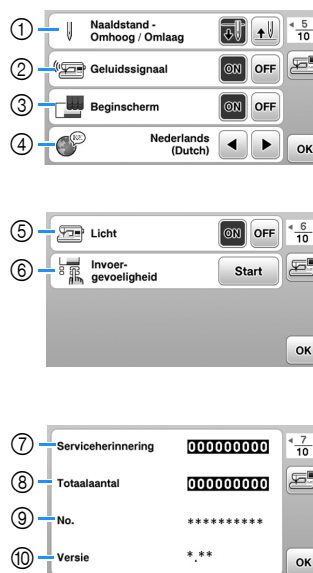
① Naaldstand - Omhoog / Omlaag

② Geluidssignaal ON OFF

③ Beginscherm ON OFF

④ Nederlands (Dutch)

5/10

OK

⑤ Licht ON OFF

⑥ Invoergevoeligheid Start

6/10

OK

⑦ Serviceherinnering 000000000

⑧ Totaalaantal 000000000

⑨ No. **********

⑩ Versie *.**

7/10

OK